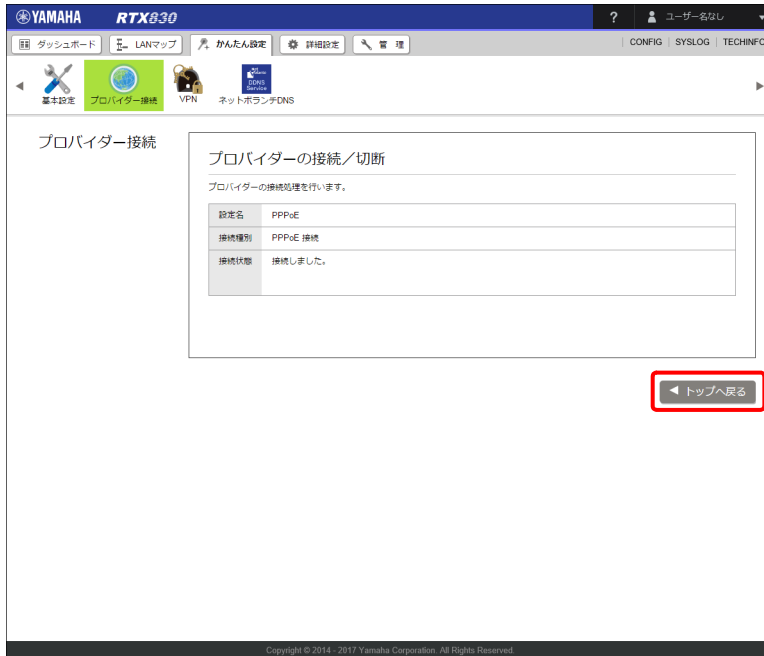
YAMAHA RTX830

? ユーザー名なし

ダッシュボード LANマップ かんたん設定 詳細設定 管理

CONFIG | SYSLOG | TECHINFO

基本設定 プロバイダー接続 VPN ネットボランチDNS

DDNS Service

プロバイダー接続

プロバイダーの接続／切断

プロバイダーの接続処理を行います。

| 設定名 | PPPoE |
|---|---|
| 接続種別 | PPPoE 接続 |
| 接続状態 | 接続しました。 |

トップへ戻る

Copyright © 2014 - 2017 Yamaha Corporation. All Rights Reserved.